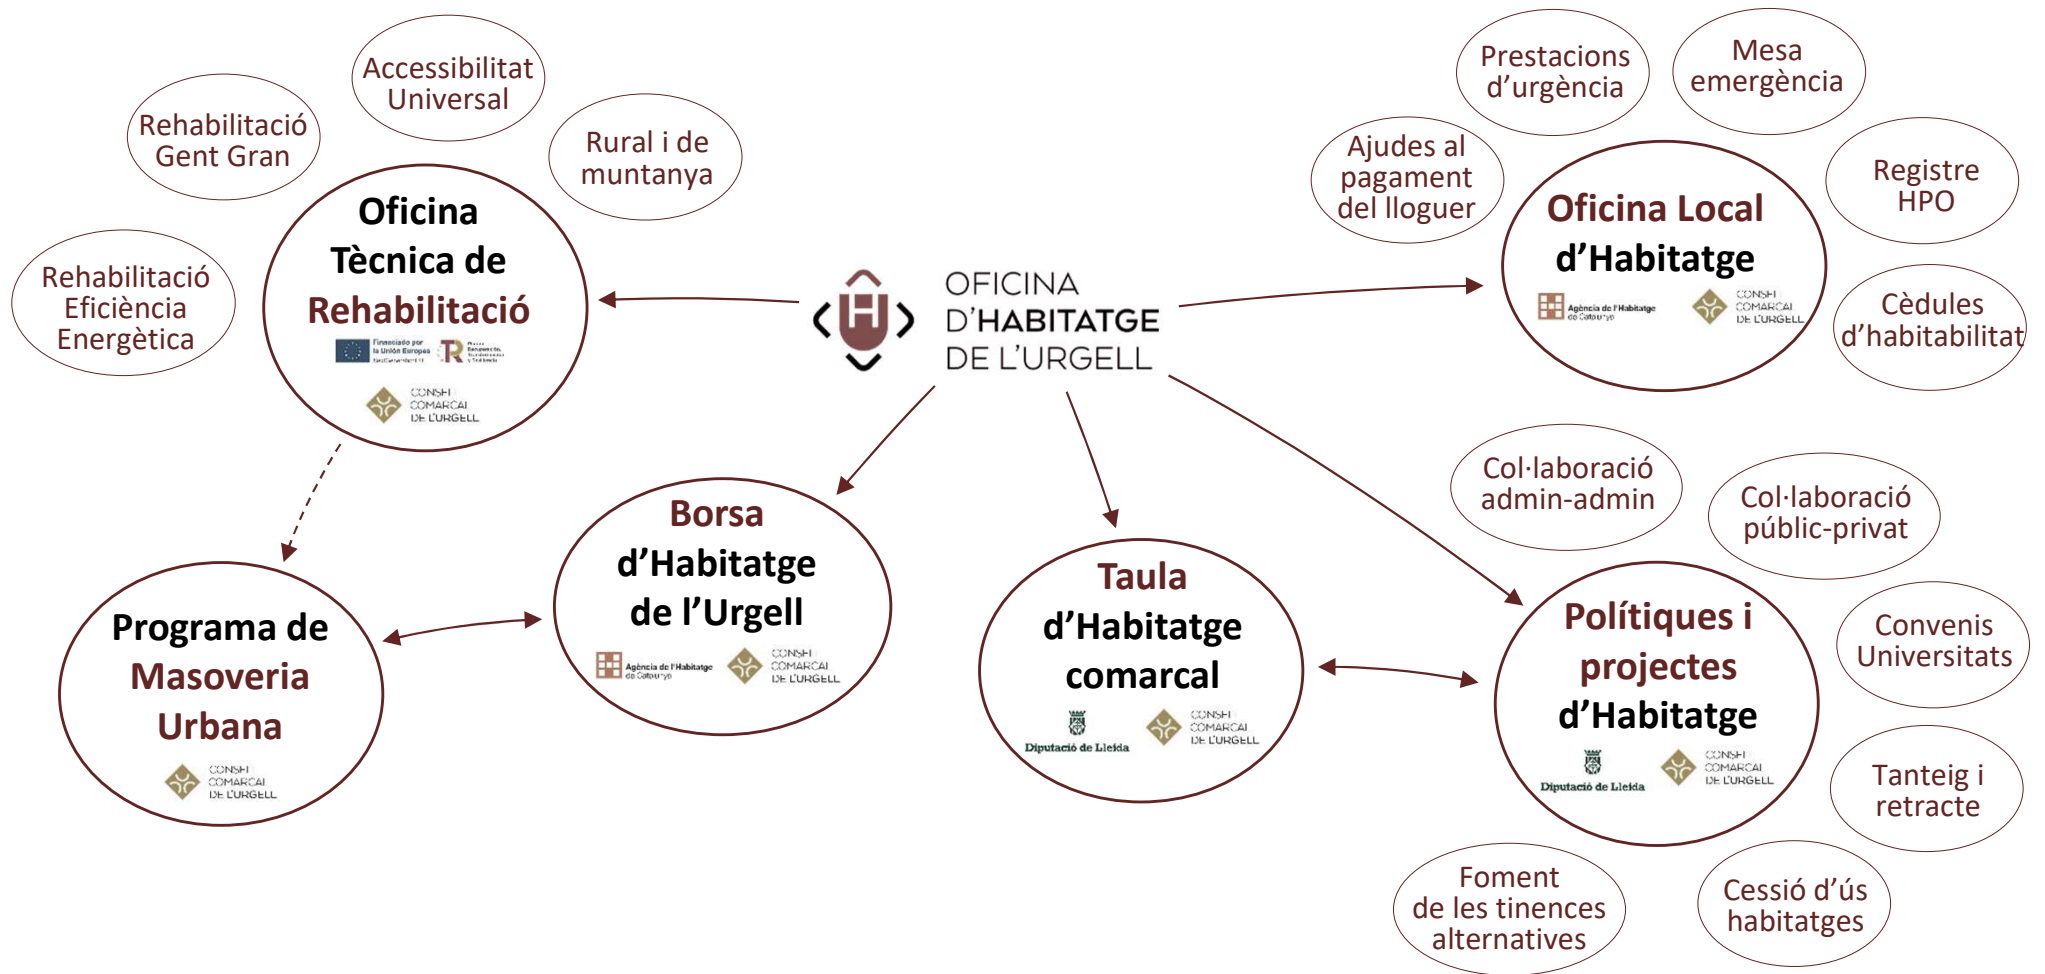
Accessibilitat Universal

Rehabilitació Gent Gran

Rural i de muntanya

Rehabilitació Eficiència Energètica

Oficina Tècnica de Rehabilitació

Financiado por la Unión Europea NextGenerationEU

CONSELL COMARCAL DE L'URGELL

OFICINA D'HABITATGE DE L'URGELL

Prestacions d'urgència

Mesa emergència

Ajudes al pagament del lloguer

Registre HPO

Oficina Local d'Habitatge

Agència de l'Habitatge de Catalunya

CONSELL COMARCAL DE L'URGELL

Cèdules d'habitabilitat

Col·laboració admin-admin

Col·laboració públic-privat

Programa de Masoveria Urbana

CONSELL COMARCAL DE L'URGELL

Borsa d'Habitatge de l'Urgell

Agència de l'Habitatge de Catalunya

CONSELL COMARCAL DE L'URGELL

Taula d'Habitatge comarcal

Diputació de Lleida

CONSELL COMARCAL DE L'URGELL

Polítiques i projectes d'Habitatge

Diputació de Lleida

CONSELL COMARCAL DE L'URGELL

Convenis Universitats

Tanteig i retracte

Foment de les tinences alternatives

Cessió d'ús habitatges